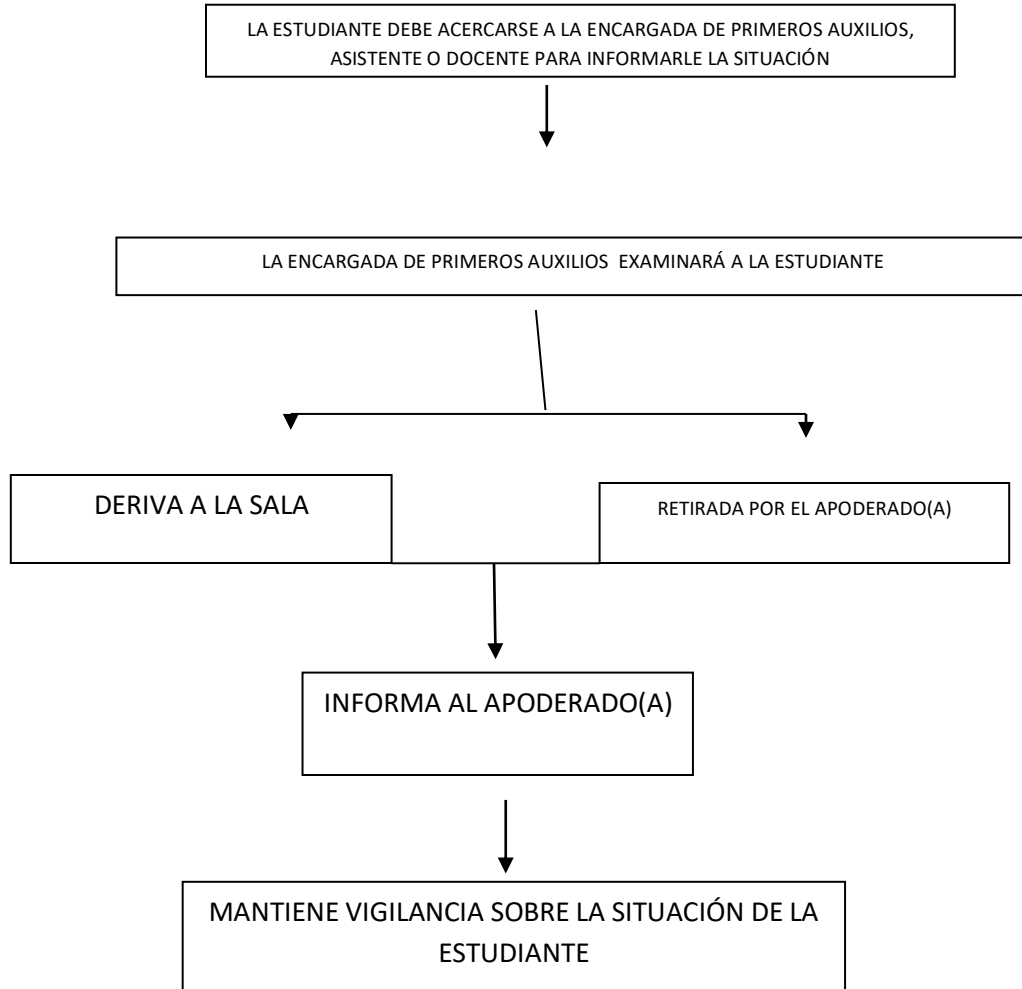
LA ESTUDIANTE DEBE ACERCARSE A LA ENCARGADA DE PRIMEROS AUXILIOS, ASISTENTE O DOCENTE PARA INFORMARLE LA SITUACIÓN

LA ENCARGADA DE PRIMEROS AUXILIOS EXAMINARÁ A LA ESTUDIANTE

DERIVA A LA SALA

RETIRADA POR EL APODERADO(A)

INFORMA AL APODERADO(A)

MANTIENE VIGILANCIA SOBRE LA SITUACIÓN DE LA ESTUDIANTE